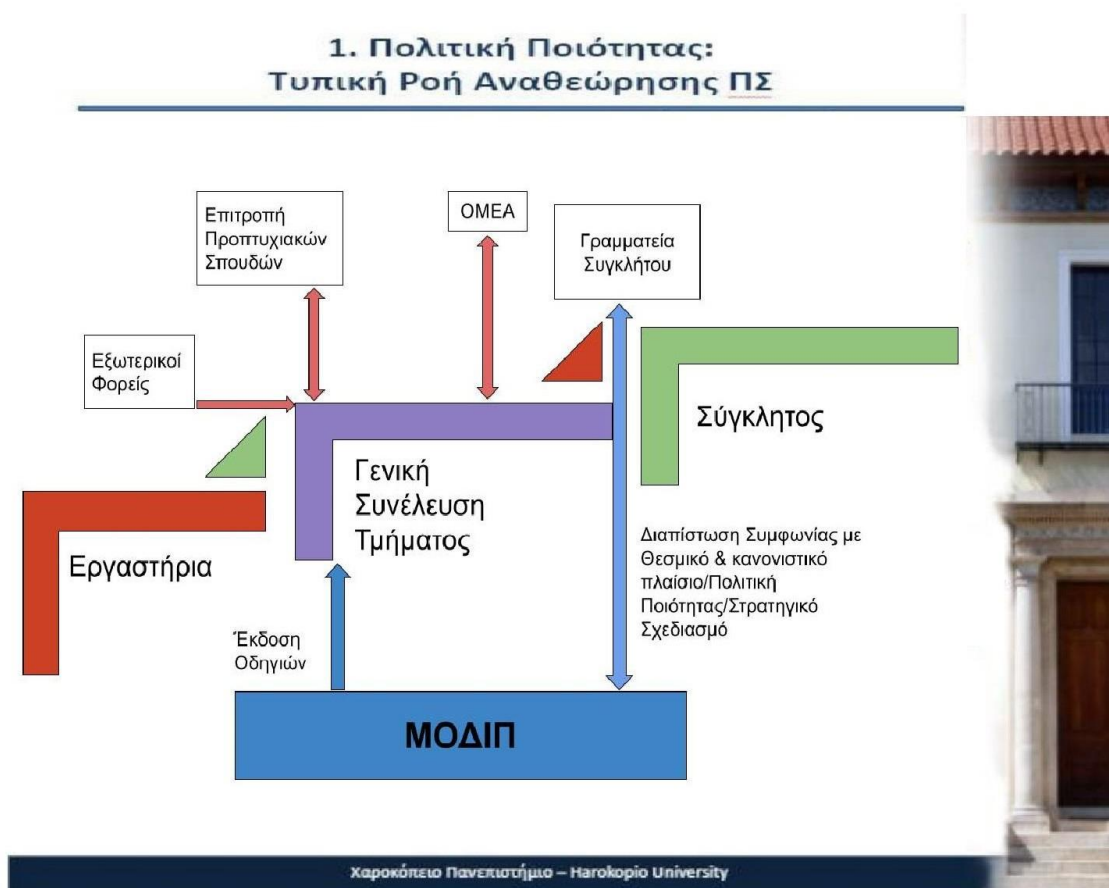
1. Πολιτική Ποιότητας:
Τυπική Ροή Αναθεώρησης ΠΣ

Επιτροπή Προπτυχιακών Σπουδών

ΟΜΕΑ

Γραμματεία Συγκλήτου

Εξωτερικοί Φορείς

Σύγκλητος

Γενική Συνέλευση Τμήματος

Εργαστήρια

Διαπίστωση Συμφωνίας με Θεσμικό & κανονιστικό πλαίσιο/Πολιτική Ποιότητας/Στρατηγικό Σχεδιασμό

Έκδοση Οδηγιών

ΜΟΔΙΠ

Χαροκόπειο Πανεπιστήμιο – Harokopio University